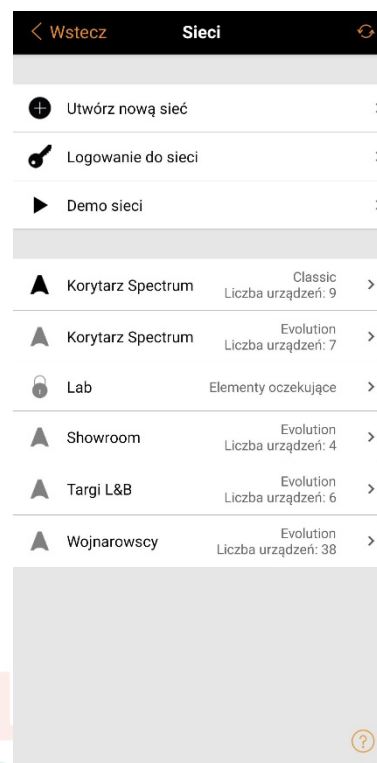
< Wstecz Sieci

Utwórz nową sieć

Logowanie do sieci

Demo sieci

Korytarz Spectrum Classic Liczba urządzeń: 9 >

Korytarz Spectrum Evolution Liczba urządzeń: 7 >

Lab Elementy oczekujące >

Showroom Evolution Liczba urządzeń: 4 >

Targi L&B Evolution Liczba urządzeń: 6 >

Wojnarowscy Evolution Liczba urządzeń: 38 >

?